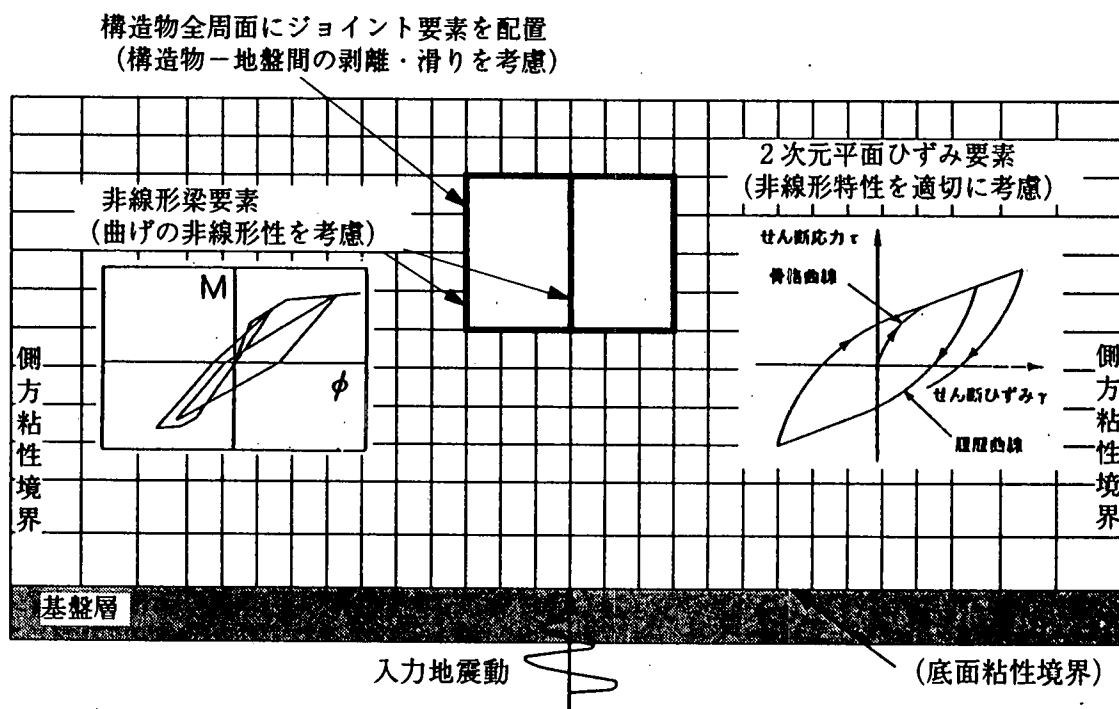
構造物全周面にジョイント要素を配置
(構造物−地盤間の剥離・滑りを考慮)

非線形梁要素
(曲げの非線形性を考慮)

M

$\phi$

2次元平面ひずみ要素
(非線形特性を適切に考慮)

せん断応力$\tau$

骨格曲線

せん断ひずみ$\gamma$

履歴曲線

側方粘性境界

側方粘性境界

基盤層

入力地震動

(底面粘性境界)